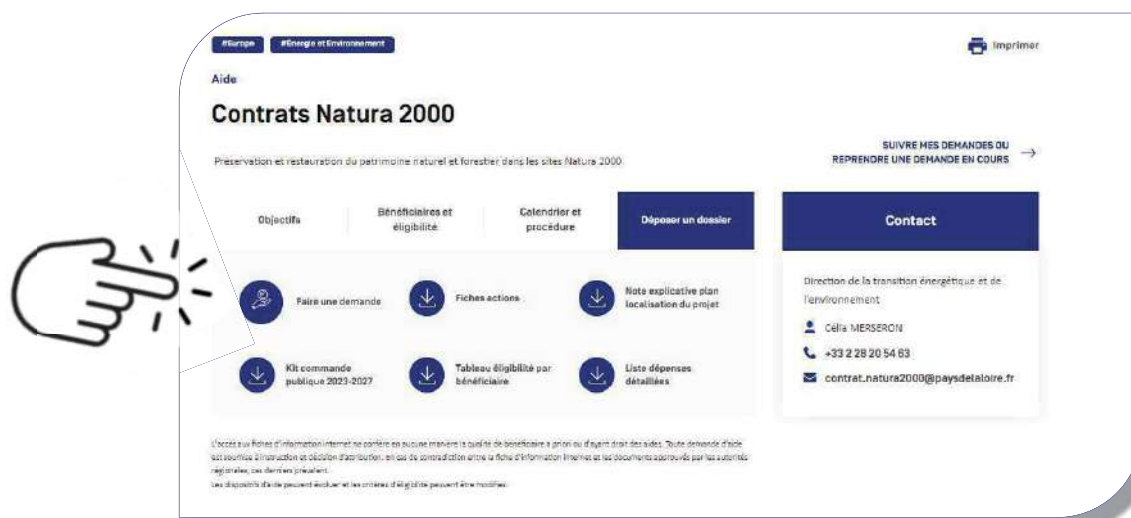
#Europe #Energie et Environnement

Imprimer

Aide

Contrats Natura 2000

Préservation et restauration du patrimoine naturel et forestier dans les sites Natura 2000

SUIVRE MES DEMANDES OU REPRENDRE UNE DEMANDE EN COURS →

Objectifs

Bénéficiaires et éligibilité

Calendrier et procédure

Déposer un dossier

Contact

Faire une demande

Fiches actions

Note explicative plan localisation du projet

Kit commande publique 2023-2027

Tableau éligibilité par bénéficiaire

Liste dépenses détaillées

Direction de la transition énergétique et de l'environnement

Célia MERSERON

+33 2 28 20 54 63

contrat.natura2000@paysdelaloire.fr

L'accès aux fiches d'information internet ne confère en aucune manière la qualité de bénéficiaire a priori ou d'ayant droit des aides. Toute demande d'aide est soumise à instruction et décision d'attribution. En cas de contradiction entre la fiche d'information Internet et les documents approuvés par les autorités régionales, ces derniers prévalent.
Les dispositifs d'aide peuvent évoluer et les critères d'éligibilité peuvent être modifiés.